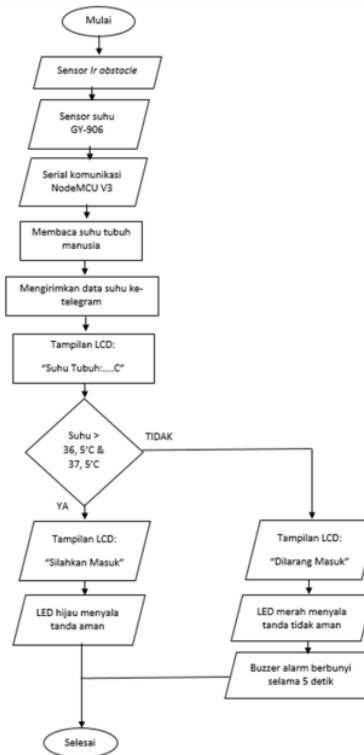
Mulai

Sensor Ir obstacle

Sensor suhu GY-906

Serial komunikasi NodeMCU V3

Membaca suhu tubuh manusia

Mengirimkan data suhu ke-telegram

Tampilan LCD:

"Suhu Tubuh:.....C"

Suhu > 36, 5°C & 37, 5°C

TIDAK

YA

Tampilan LCD:

"Silahkan Masuk"

LED hijau menyala tanda aman

Tampilan LCD:

"Dilarang Masuk"

LED merah menyala tanda tidak aman

Buzzer alarm berbunyi selama 5 detik

Selesai